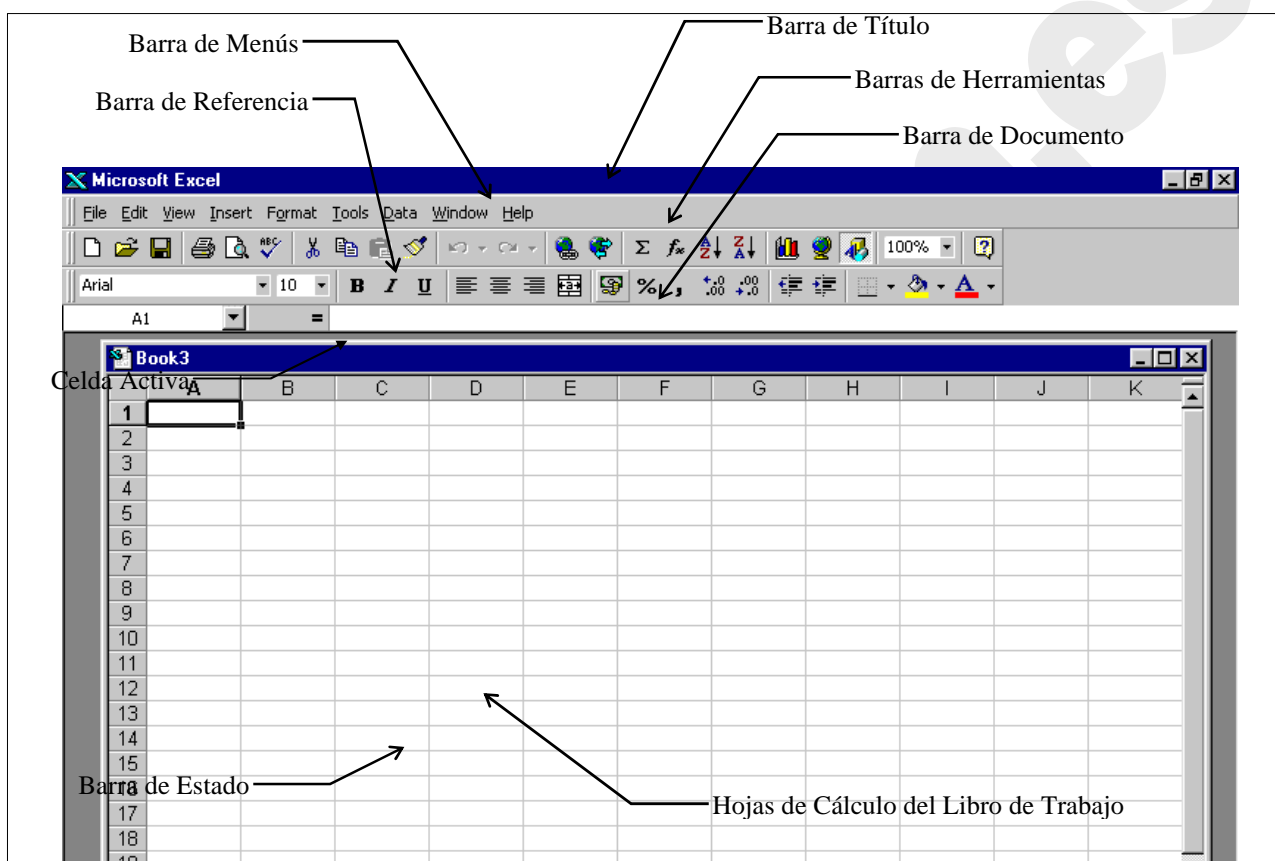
Barra de Menús

Barra de Título

Barras de Herramientas

Barra de Referencia

Barra de Documento

Microsoft Excel

File Edit View Insert Format Tools Data Window Help

100%

Arial 10 B I U

A1 =

Book3

Celda Activa

| | A | B | C | D | E | F | G | H | I | J | K |
|---|---|---|---|---|---|---|---|---|---|---|---|
| 1 | | | | | | | | | | | |
| 2 | | | | | | | | | | | |
| 3 | | | | | | | | | | | |
| 4 | | | | | | | | | | | |
| 5 | | | | | | | | | | | |
| 6 | | | | | | | | | | | |
| 7 | | | | | | | | | | | |
| 8 | | | | | | | | | | | |
| 9 | | | | | | | | | | | |
| 10 | | | | | | | | | | | |
| 11 | | | | | | | | | | | |
| 12 | | | | | | | | | | | |
| 13 | | | | | | | | | | | |
| 14 | | | | | | | | | | | |
| 15 | | | | | | | | | | | |
| 16 | | | | | | | | | | | |
| 17 | | | | | | | | | | | |
| 18 | | | | | | | | | | | |

Barra de Estado

Hojas de Cálculo del Libro de Trabajo